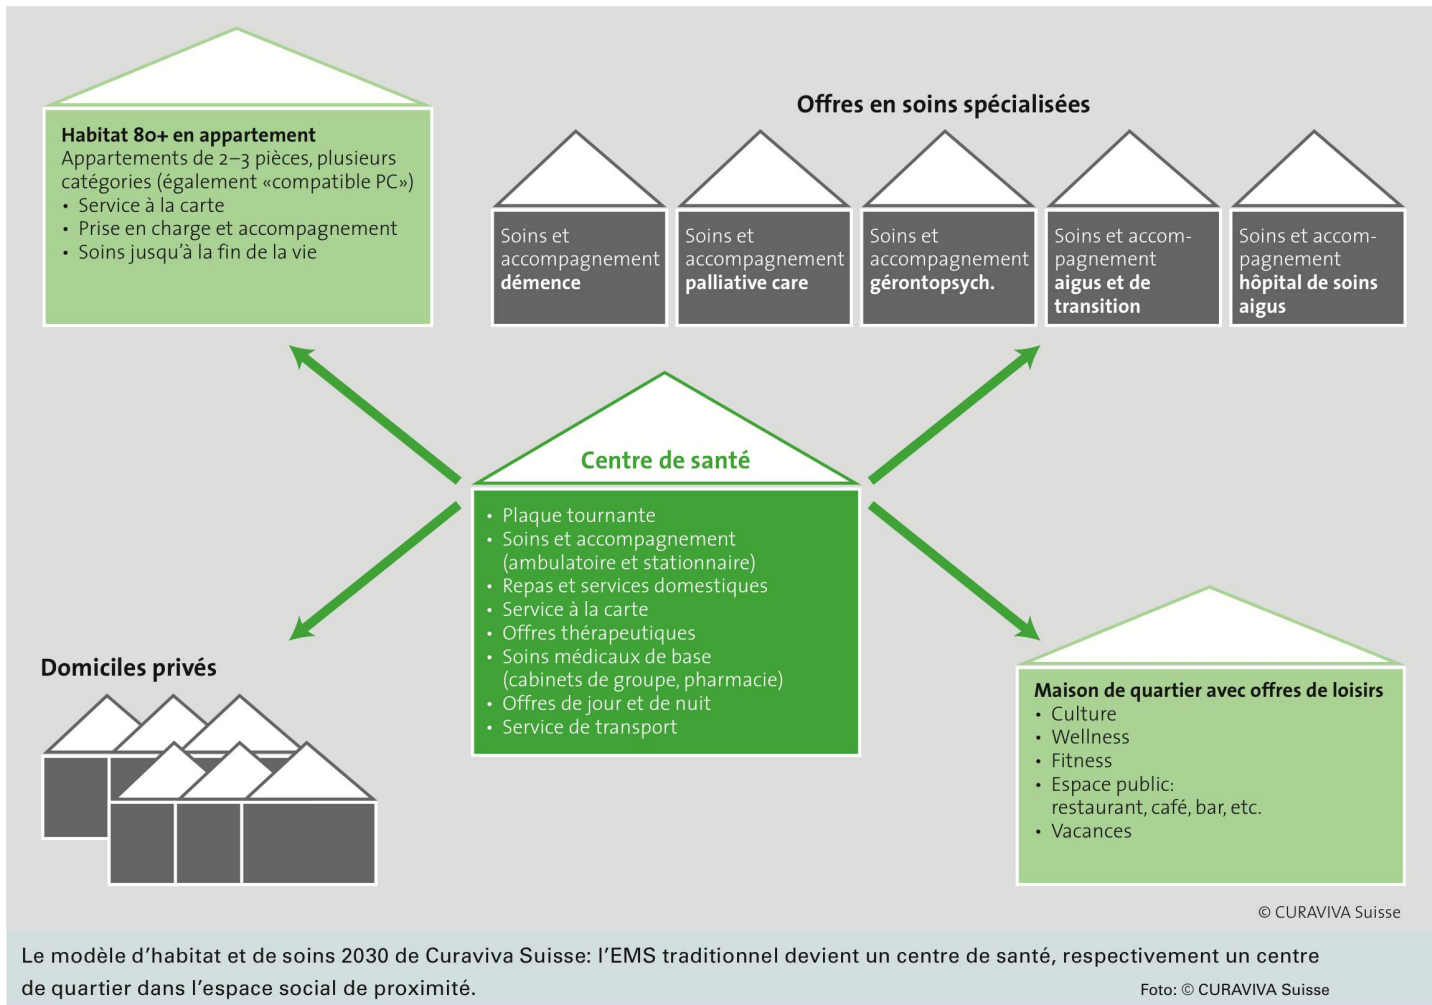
Habitat 80+ en appartement
Appartements de 2–3 pièces, plusieurs catégories (également «compatible PC»)
• Service à la carte
• Prise en charge et accompagnement
• Soins jusqu'à la fin de la vie

Offres en soins spécialisées

Soins et accompagnement **démence**

Soins et accompagnement **palliative care**

Soins et accompagnement **gérontopsych.**

Soins et accompagnement **aigus et de transition**

Soins et accompagnement **hôpital de soins aigus**

Centre de santé
• Plaque tournante
• Soins et accompagnement (ambulatoire et stationnaire)
• Repas et services domestiques
• Service à la carte
• Offres thérapeutiques
• Soins médicaux de base (cabinets de groupe, pharmacie)
• Offres de jour et de nuit
• Service de transport

Domiciles privés

Maison de quartier avec offres de loisirs
• Culture
• Wellness
• Fitness
• Espace public: restaurant, café, bar, etc.
• Vacances

© CURAVIVA Suisse

Le modèle d'habitat et de soins 2030 de Curaviva Suisse: l'EMS traditionnel devient un centre de santé, respectivement un centre de quartier dans l'espace social de proximité.

Foto: © CURAVIVA Suisse